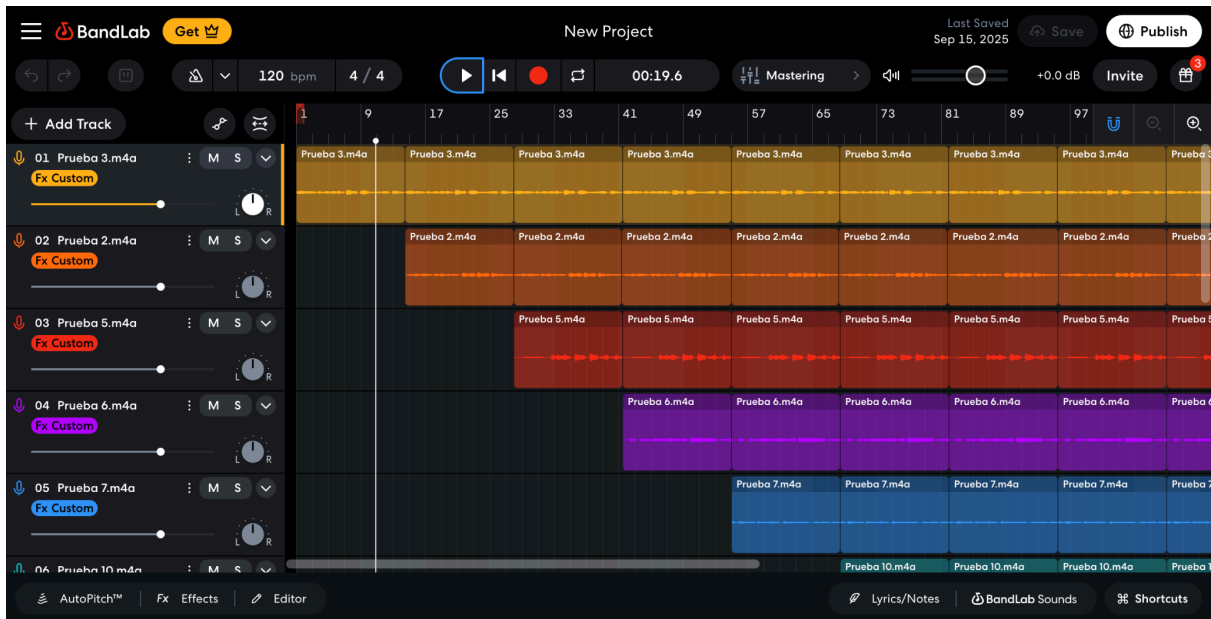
BandLab Get

New Project

Last Saved
Sep 15, 2025

Save

Publish

120 bpm 4 / 4

00:19.6

Mastering

+0.0 dB

Invite

3

Add Track

1 9 17 25 33 41 49 57 65 73 81 89 97

01 Prueba 3.m4a M S
Fx Custom
L R

02 Prueba 2.m4a M S
Fx Custom
L R

03 Prueba 5.m4a M S
Fx Custom
L R

04 Prueba 6.m4a M S
Fx Custom
L R

05 Prueba 7.m4a M S
Fx Custom
L R

06 Prueba 10.m4a M S

Prueba 3.m4a Prueba 3.m4a Prueba 3.m4a Prueba 3.m4a Prueba 3.m4a Prueba 3.m4a Prueba 3.m4a Prueba 3.m4a Prueba 3

Prueba 2.m4a Prueba 2.m4a Prueba 2.m4a Prueba 2.m4a Prueba 2.m4a Prueba 2.m4a Prueba 2.m4a Prueba 2

Prueba 5.m4a Prueba 5.m4a Prueba 5.m4a Prueba 5.m4a Prueba 5.m4a Prueba 5.m4a Prueba 5

Prueba 6.m4a Prueba 6.m4a Prueba 6.m4a Prueba 6.m4a Prueba 6.m4a Prueba 6

Prueba 7.m4a Prueba 7.m4a Prueba 7.m4a Prueba 7.m4a Prueba 7

Prueba 10.m4a Prueba 10.m4a Prueba 10.m4a Prueba 1

AutoPitch™ Fx Effects Editor

Lyrics/Notes BandLab Sounds Shortcuts